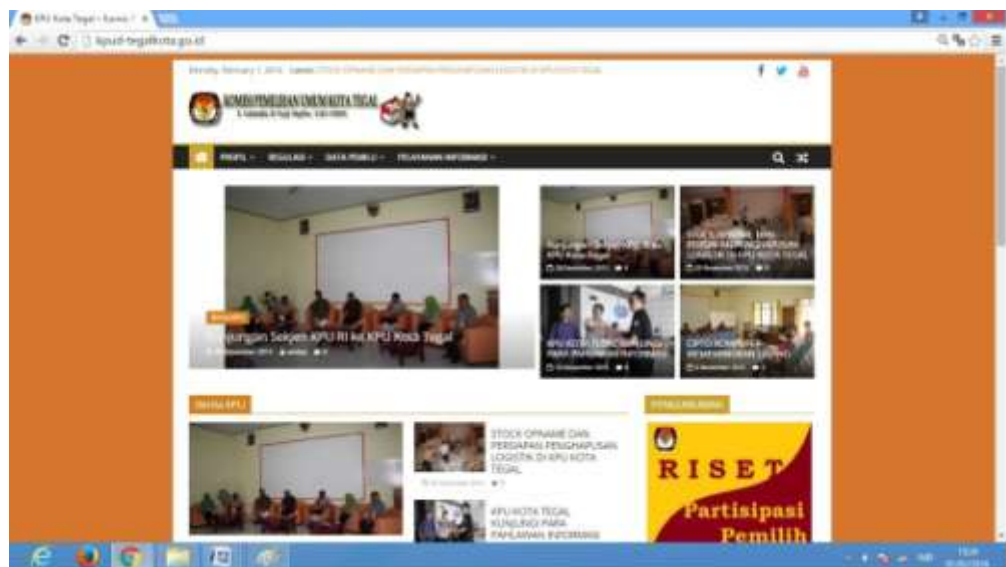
KPU Kota Tegal - Komisi × 

kpud-tegalkota.go.id

Monday, February 1, 2016 Latest: STOCK OPNAME DAN PERSIAPAN PENGHAPUSAN LOGISTIK DI KPU KOTA TEGAL

KOMISI PEMILIHAN UMUM KOTA TEGAL
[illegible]

PROFIL · REGULASI · DATA PEMILU · PELAYANAN INFORMASI ·

BERANDA
Kunjungan Sekjen KPU RI ke KPU Kota Tegal
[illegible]

Kunjungan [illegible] KPU Kota Tegal

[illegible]

KPU KOTA TEGAL KUNJUNGI PARA PAHLAWAN INFORMASI

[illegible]

BERITA KPU

STOCK OPNAME DAN PERSIAPAN PENGHAPUSAN LOGISTIK DI KPU KOTA TEGAL

KPU KOTA TEGAL KUNJUNGI PARA PAHLAWAN INFORMASI

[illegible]

RISET
Partisipasi
Pemilih